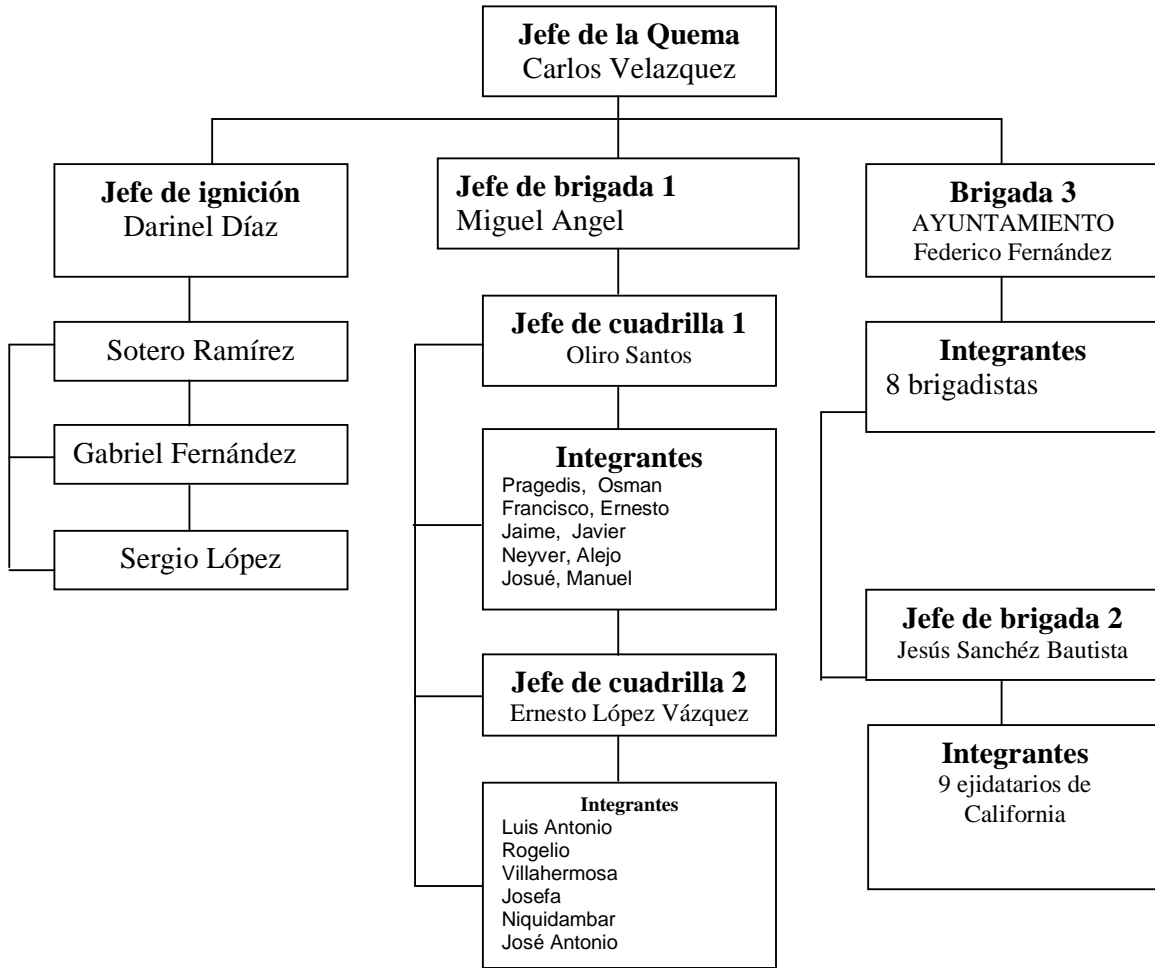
**Jefe de la Quema**
Carlos Velazquez

**Jefe de ignición**
Darinel Díaz

Sotero Ramírez

Gabriel Fernández

Sergio López

**Jefe de brigada 1**
Miguel Angel

**Jefe de cuadrilla 1**
Oliro Santos

**Integrantes**
Pragedis, Osman
Francisco, Ernesto
Jaime, Javier
Neyver, Alejo
Josué, Manuel

**Jefe de cuadrilla 2**
Ernesto López Vázquez

**Integrantes**
Luis Antonio
Rogelio
Villahermosa
Josefa
Niquidambar
José Antonio

**Brigada 3**
AYUNTAMIENTO
Federico Fernández

**Integrantes**
8 brigadistas

**Jefe de brigada 2**
Jesús Sanchéz Bautista

**Integrantes**
9 ejidatarios de California